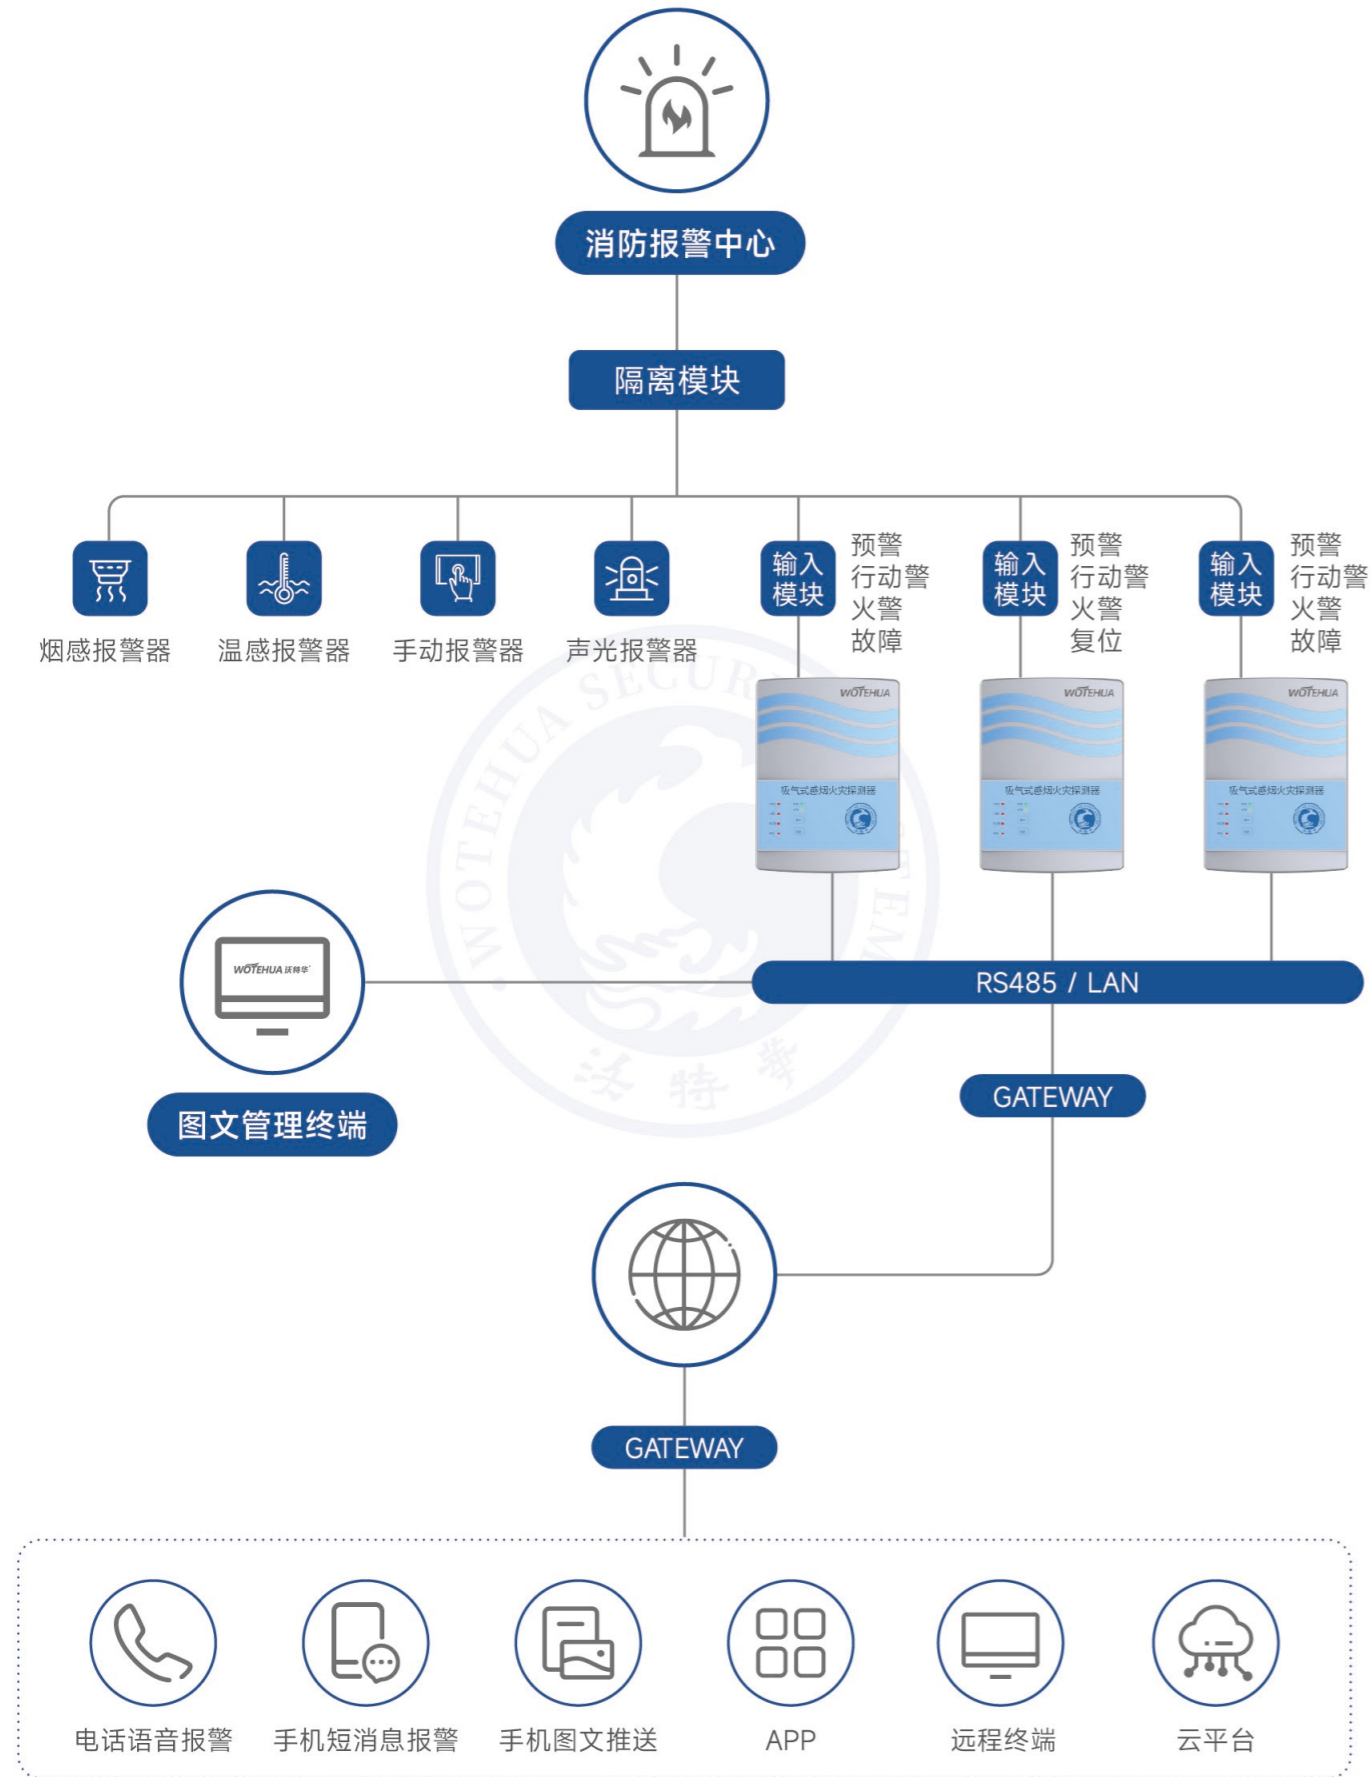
消防报警中心

隔离模块

烟感报警器

温感报警器

手动报警器

声光报警器

输入模块

预警
行动警
火警
故障

输入模块

预警
行动警
火警
复位

输入模块

预警
行动警
火警
故障

WOTEHUA

吸气式感烟火灾探测器

WOTEHUA

吸气式感烟火灾探测器

WOTEHUA

吸气式感烟火灾探测器

WOTEHUA SECURITY SYSTEM

沃特华

WOTEHUA 沃特华

图文管理终端

RS485 / LAN

GATEWAY

GATEWAY

电话语音报警

手机短消息报警

手机图文推送

APP

远程终端

云平台